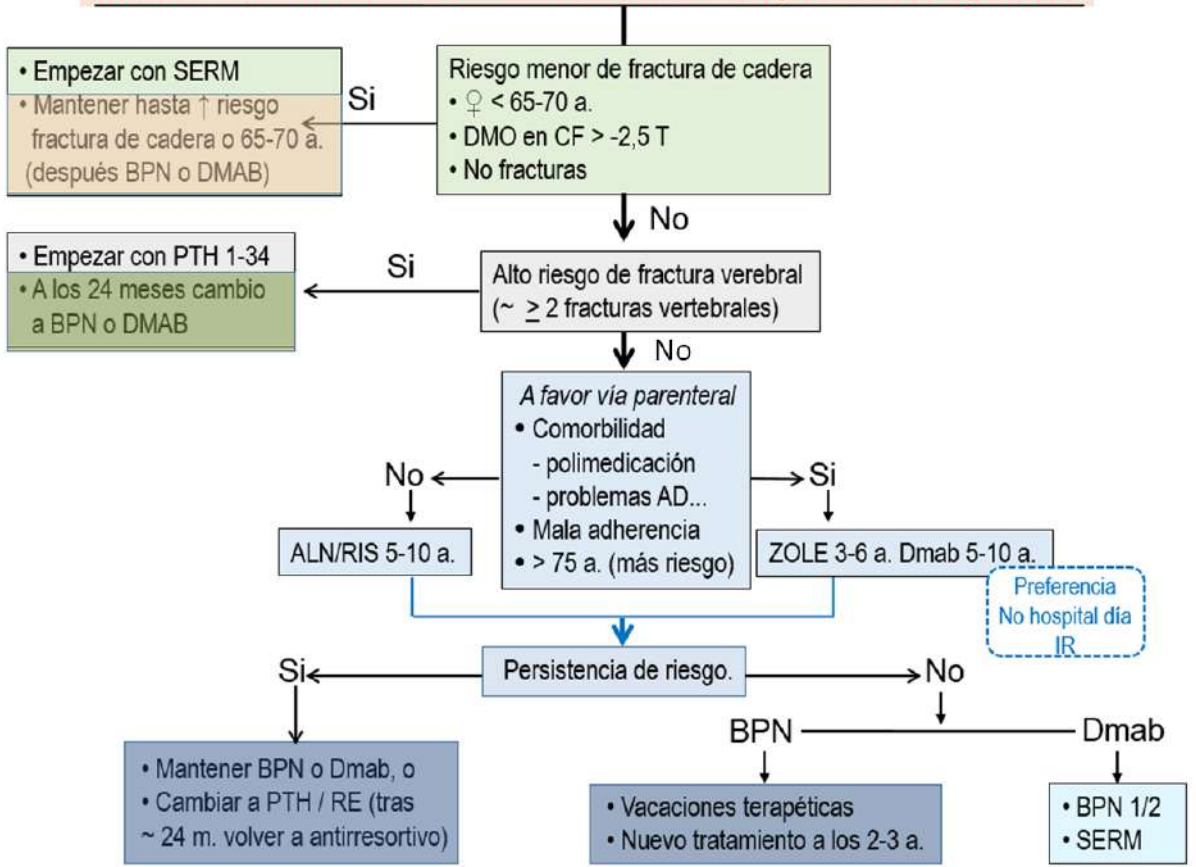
• Empezar con SERM
• Mantener hasta ↑ riesgo fractura de cadera o 65-70 a. (después BPN o DMAB)

Si

Riesgo menor de fractura de cadera
• ♀ < 65-70 a.
• DMO en CF > -2,5 T
• No fracturas

No

• Empezar con PTH 1-34
• A los 24 meses cambio a BPN o DMAB

Si

Alto riesgo de fractura verebral (~ $\geq$ 2 fracturas vertebrales)

No

*A favor vía parenteral*
• Comorbilidad
- polimedicación
- problemas AD...
• Mala adherencia
• > 75 a. (más riesgo)

No

Si

ALN/RIS 5-10 a.

ZOLE 3-6 a. Dmab 5-10 a.

Preferencia
No hospital día
IR

Si

Persistencia de riesgo.

No

BPN

Dmab

• Mantener BPN o Dmab, o
• Cambiar a PTH / RE (tras ~ 24 m. volver a antirresortivo)

• Vacaciones terapéticas
• Nuevo tratamiento a los 2-3 a.

• BPN 1/2
• SERM